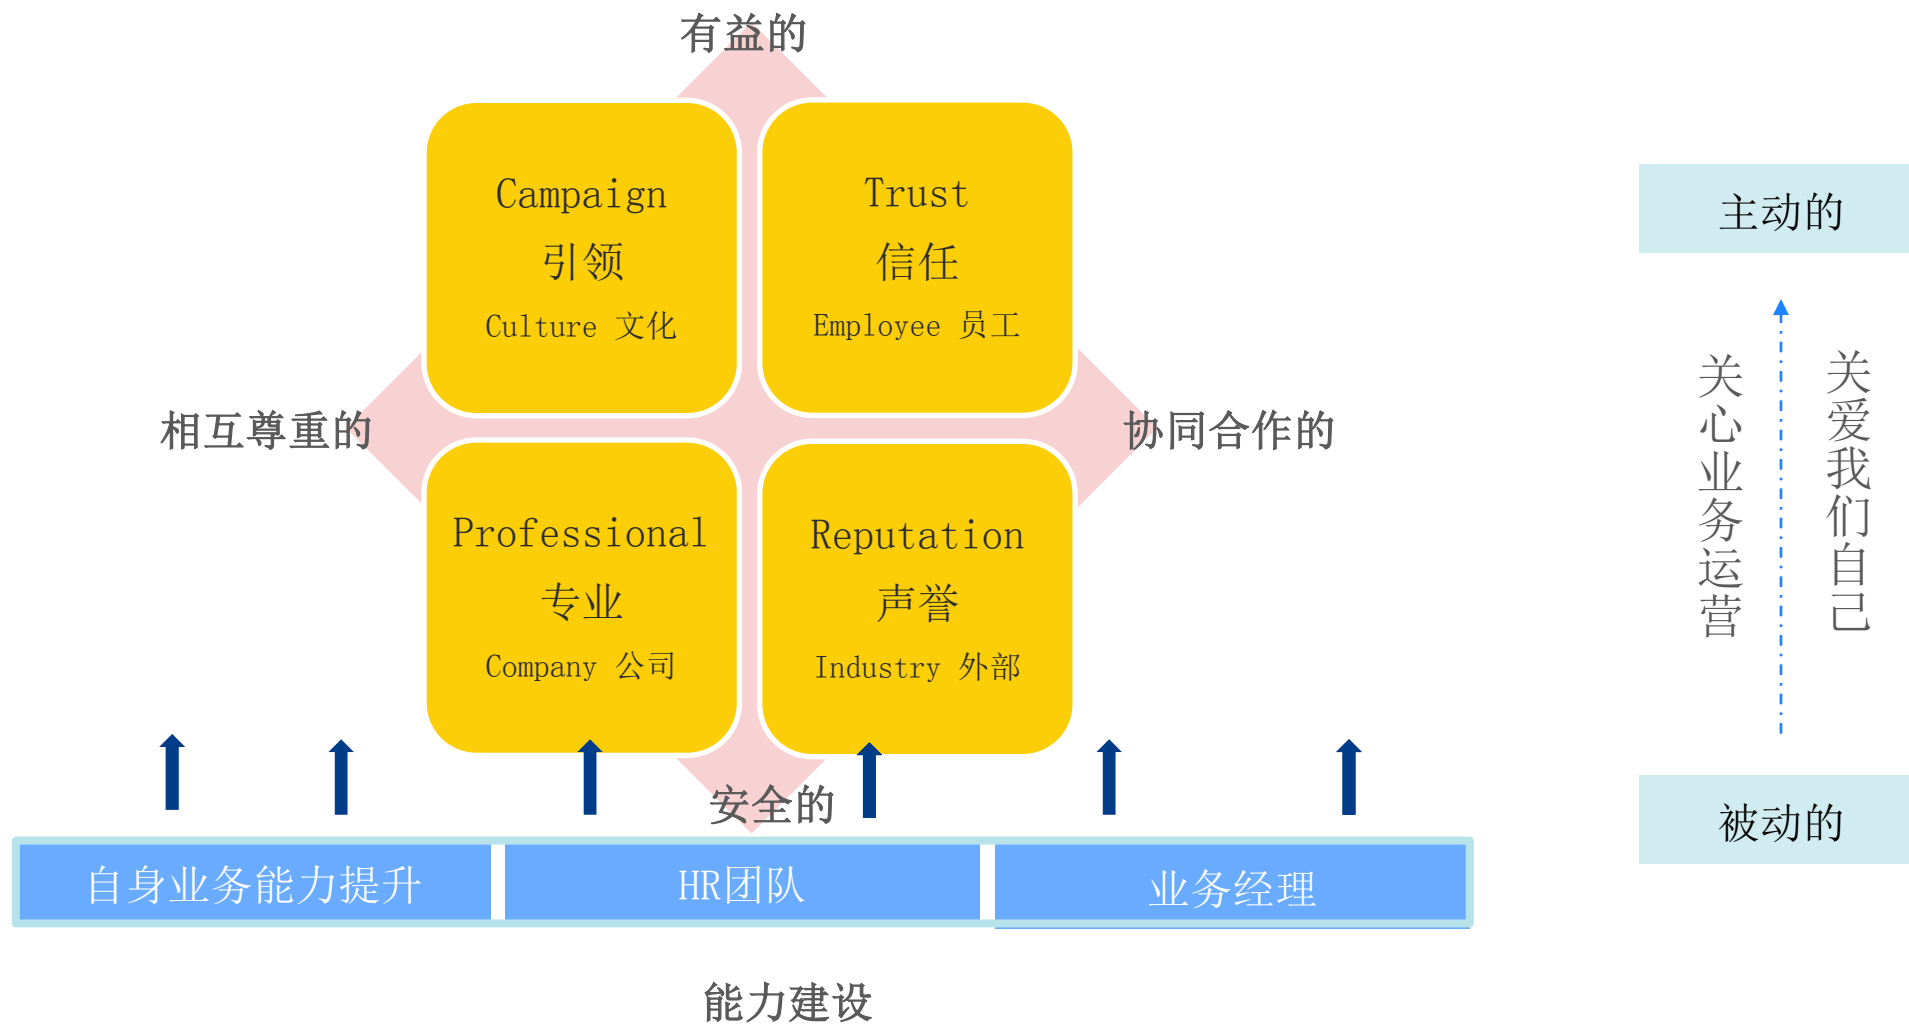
有益的

Campaign
引领
Culture 文化

Trust
信任
Employee 员工

相互尊重的

协同合作的

Professional
专业
Company 公司

Reputation
声誉
Industry 外部

安全的

自身业务能力提升

HR团队

业务经理

能力建设

主动的

关心业务运营

关爱我们自己

被动的